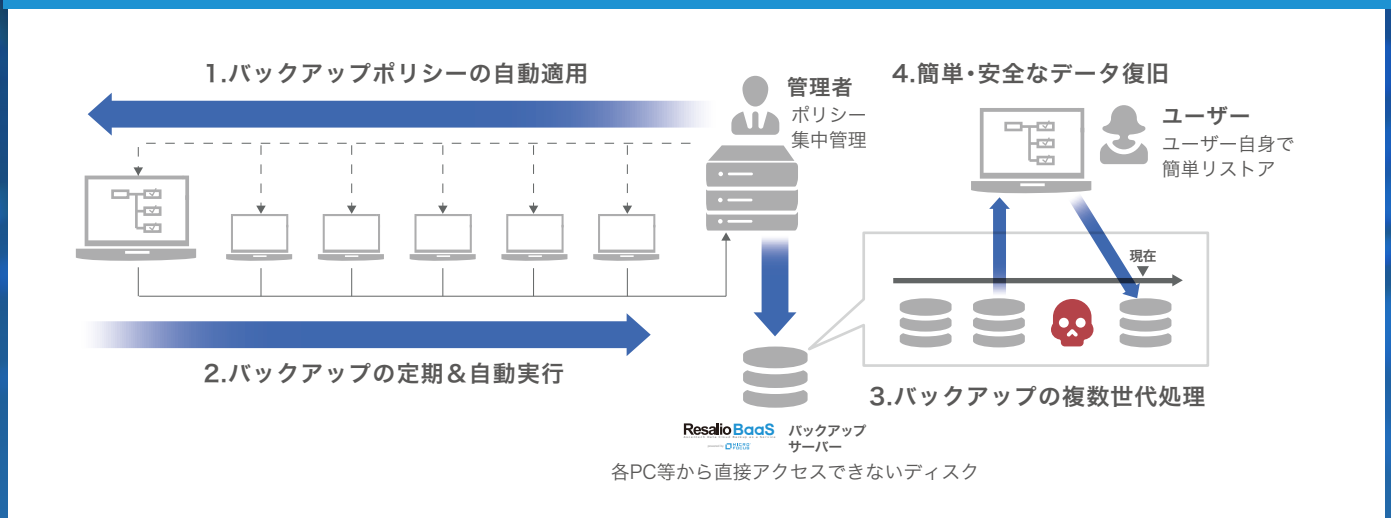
1.バックアップポリシーの自動適用

管理者
ポリシー
集中管理

4.簡単・安全なデータ復旧

ユーザー
ユーザー自身で
簡単リストア

現在

2.バックアップの定期＆自動実行

3.バックアップの複数世代処理

Resalio BaaS

バックアップ
サーバー

各PC等から直接アクセスできないディスク